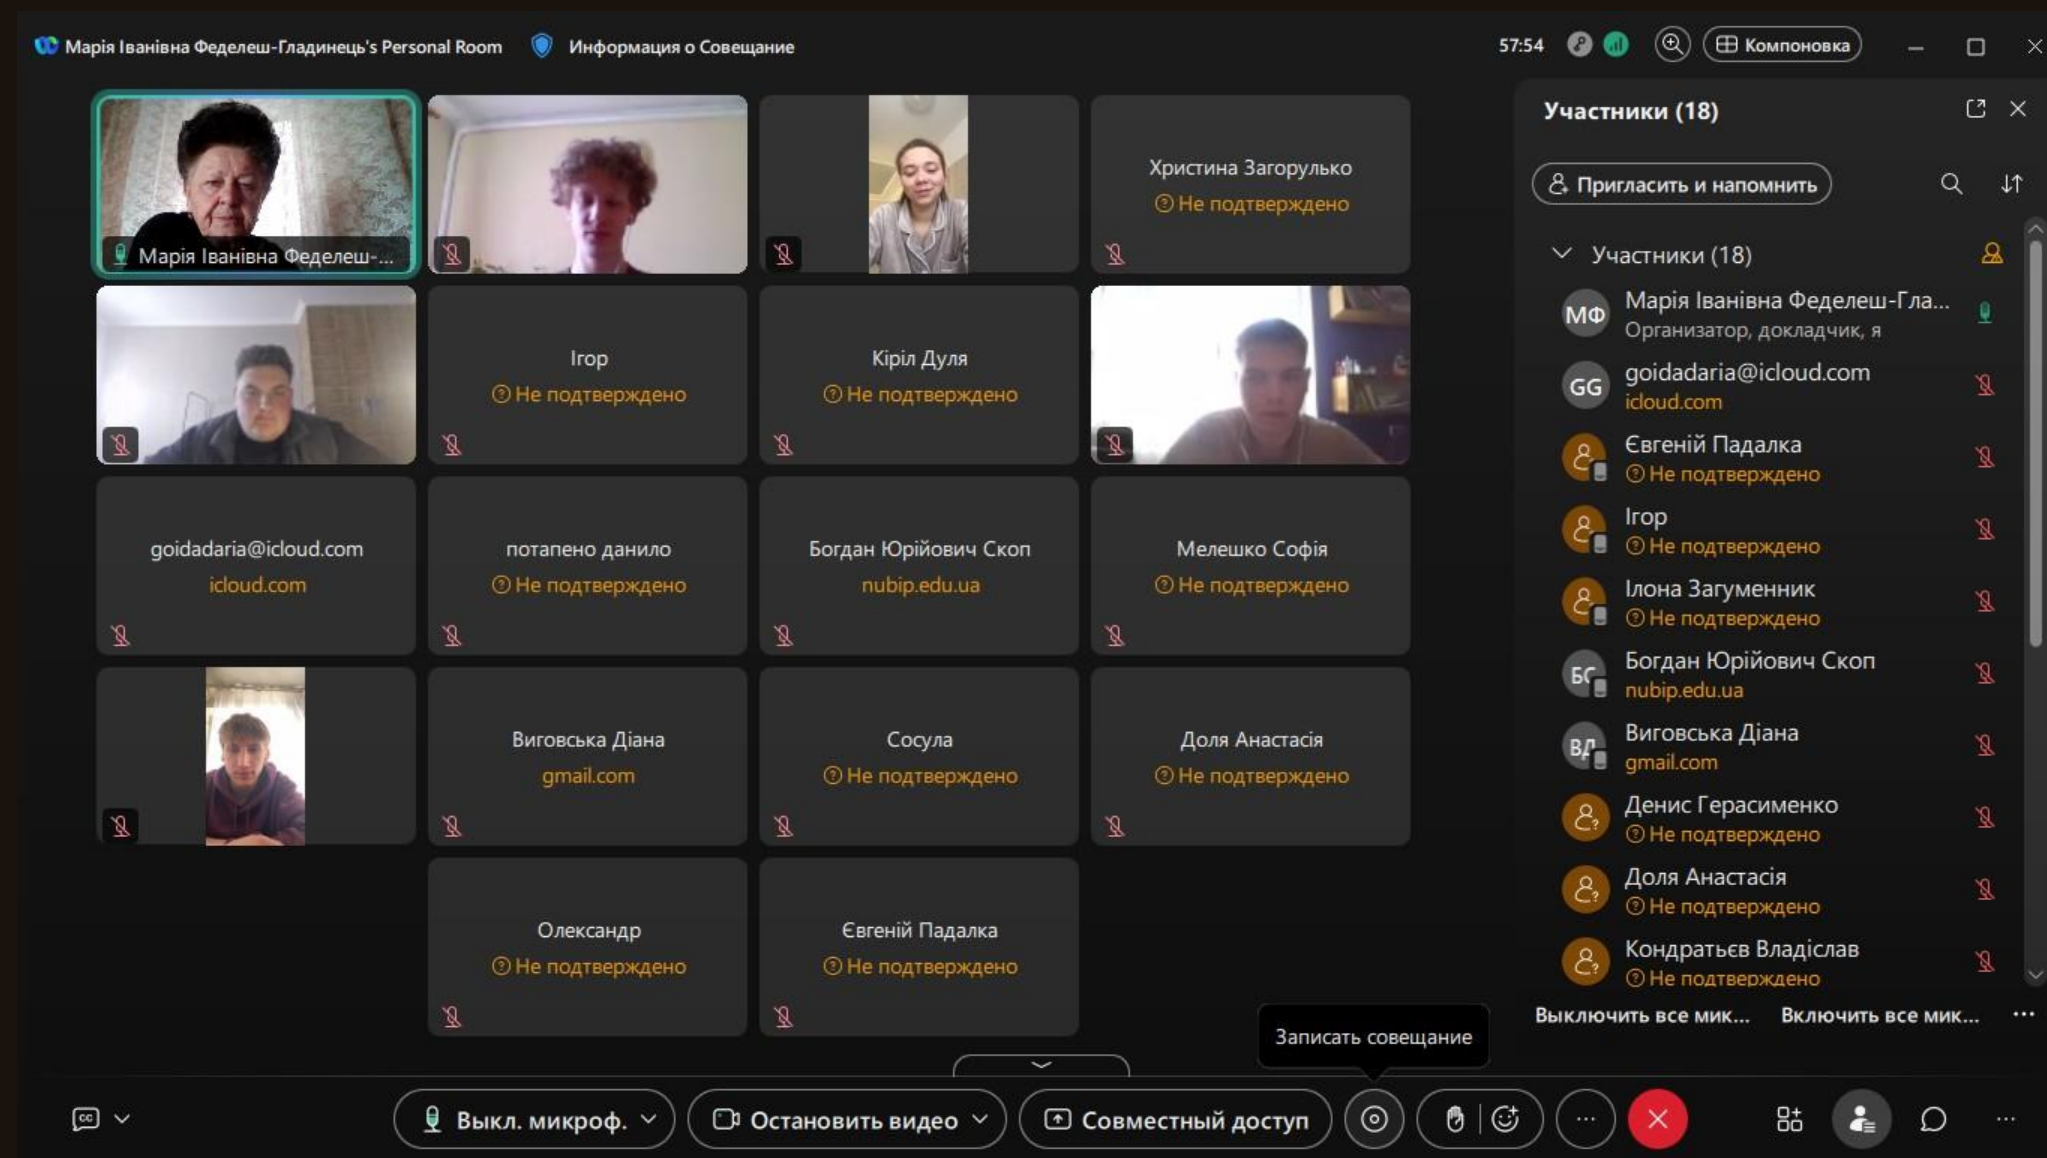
Марія Іванівна Феделеш-Гладинець's Personal Room   Информация о Совещание   57:54   Компоновка

Марія Іванівна Феделеш-...

Христина Загорулько
Не подтверждено

Ігор
Не подтверждено

Кіріл Дуля
Не подтверждено

goidadaria@icloud.com
icloud.com

потапено данило
Не подтверждено

Богдан Юрійович Скоп
nubip.edu.ua

Мелешко Софія
Не подтверждено

Виговська Діана
gmail.com

Сосула
Не подтверждено

Доля Анастасія
Не подтверждено

Олександр
Не подтверждено

Євгеній Падалка
Не подтверждено

Участники (18)

Пригласить и напомнить

Участники (18)

МФ Марія Іванівна Феделеш-Гла...
Организатор, докладчик, я

GG goidadaria@icloud.com
icloud.com

Євгеній Падалка
Не подтверждено

Ігор
Не подтверждено

Ілона Загуменник
Не подтверждено

БС Богдан Юрійович Скоп
nubip.edu.ua

ВД Виговська Діана
gmail.com

Денис Герасименко
Не подтверждено

Доля Анастасія
Не подтверждено

Кондратьєв Владіслав
Не подтверждено

Выключить все мик...   Включить все мик...

Записать совещание

Выкл. микроф.   Остановить видео   Совместный доступ